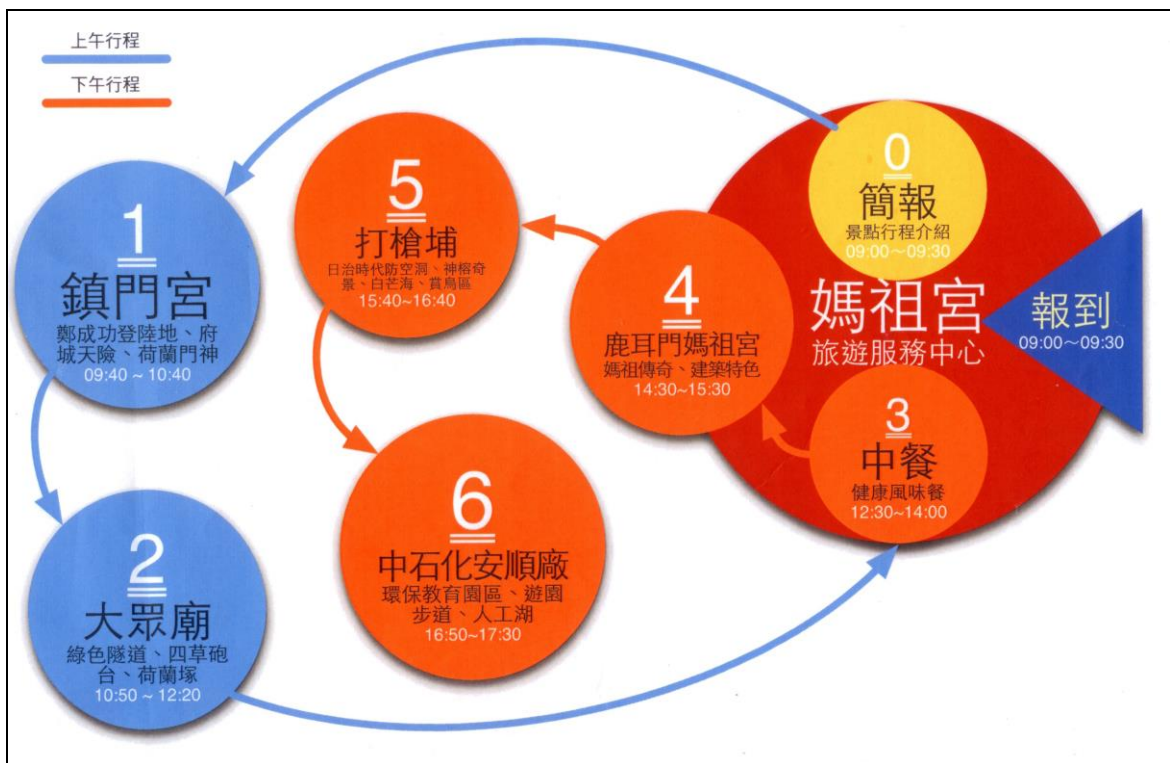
上午行程

下午行程

0
簡報
景點行程介紹
09:00～09:30

媽祖宮
旅遊服務中心

報到
09:00～09:30

1
鎮門宮
鄭成功登陸地、府城天險、荷蘭門神
09:40 ~ 10:40

2
大眾廟
綠色隧道、四草砲台、荷蘭塚
10:50 ~ 12:20

3
中餐
健康風味餐
12:30~14:00

4
鹿耳門媽祖宮
媽祖傳奇、建築特色
14:30~15:30

5
打槍埔
日治時代防空洞、神榕奇景、白芒海、賞鳥區
15:40~16:40

6
中石化安順廠
環保教育園區、遊園步道、人工湖
16:50~17:30